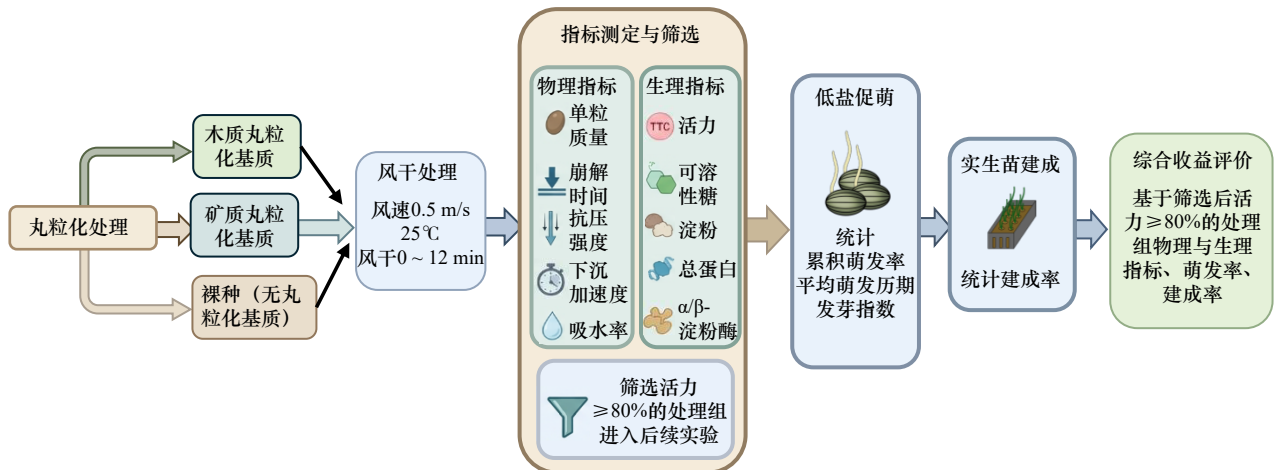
丸粒化处理

木质丸粒化基质

矿质丸粒化基质

裸种（无丸粒化基质）

风干处理

风速0.5 m/s
25℃
风干0 ~ 12 min

指标测定与筛选

物理指标

单粒质量

崩解时间

抗压强度

下沉加速度

吸水率

生理指标

TTC 活力

可溶性糖

淀粉

总蛋白

α/β-淀粉酶

筛选活力≥80%的处理组进入后续实验

低盐促萌

统计
累积萌发率
平均萌发历期
发芽指数

实生苗建成

统计建成率

综合收益评价

基于筛选后活力≥80%的处理组物理与生理指标、萌发率、建成率